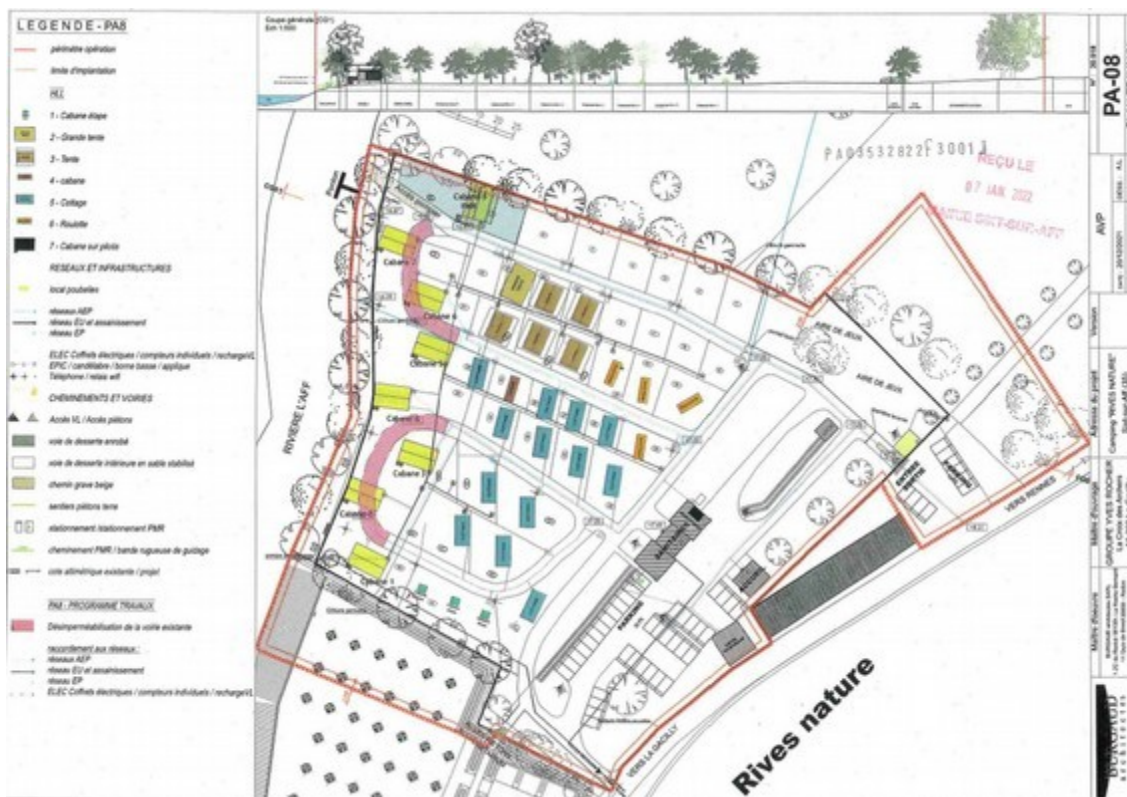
LEGENDE - PA8

périmètre opération

limite d'implantation

HLL

1 - Cabane étape

2 - Grande tente

3 - Tente

4 - cabane

5 - Cottage

6 - Roulotte

7 - Cabane sur pilotis

RESEAUX ET INFRASTRUCTURES

local poubelles

réseau AEP

réseau EU et assainissement

réseau EP

ELEC Coffrets électriques / compteurs individuels / rechargeVL

EPIC / candélabre / borne basse / applique

Téléphone / relais wifi

CHEMINEMENTS ET VOIRIES

Accès VL / Accès piétons

voie de desserte enrobé

voie de desserte intérieure en sable stabilisé

chemin grave beige

sentiers piétons terre

stationnement / stationnement PMR

cheminement PMR / bande rugueuse de guidage

cote altimétrique existante / projet

PA8 - PROGRAMME TRAVAUX

Désimperméabilisation de la voirie existante

raccordement aux réseaux :

réseau AEP

réseau EU et assainissement

réseau EP

ELEC Coffrets électriques / compteurs individuels / rechargeVL

Coupe générale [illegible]
Ech 1:500

PA03532822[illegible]30011

REÇU LE
07 JAN 2022
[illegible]

RIVIERE L'AFF

Cabane 1

Cabane 2

Cabane 3

Cabane 4

Cabane 5

Cabane 6

Cabane 7

AIRE DE JEUX

AIRE DE JEUX

PARKING

VERS RENNES

VERS LA GACILLY

Rives nature

PA-08

AVP

Version

Adresse du projet

Camping "RIVES NATURE"

Maître d'ouvrage

GROUPE YVES ROCHER

Maître d'oeuvre

BURGAUD
ARCHITECTES